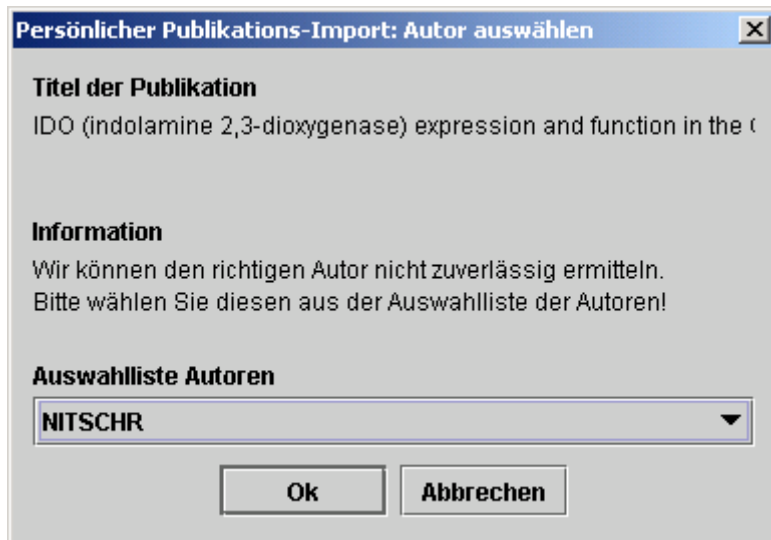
Persönlicher Publikations-Import: Autor auswählen

Titel der Publikation

IDO (indolamine 2,3-dioxygenase) expression and function in the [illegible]

Information

Wir können den richtigen Autor nicht zuverlässig ermitteln.
Bitte wählen Sie diesen aus der Auswahlliste der Autoren!

Auswahlliste Autoren

NITSCHR

Ok

Abbrechen